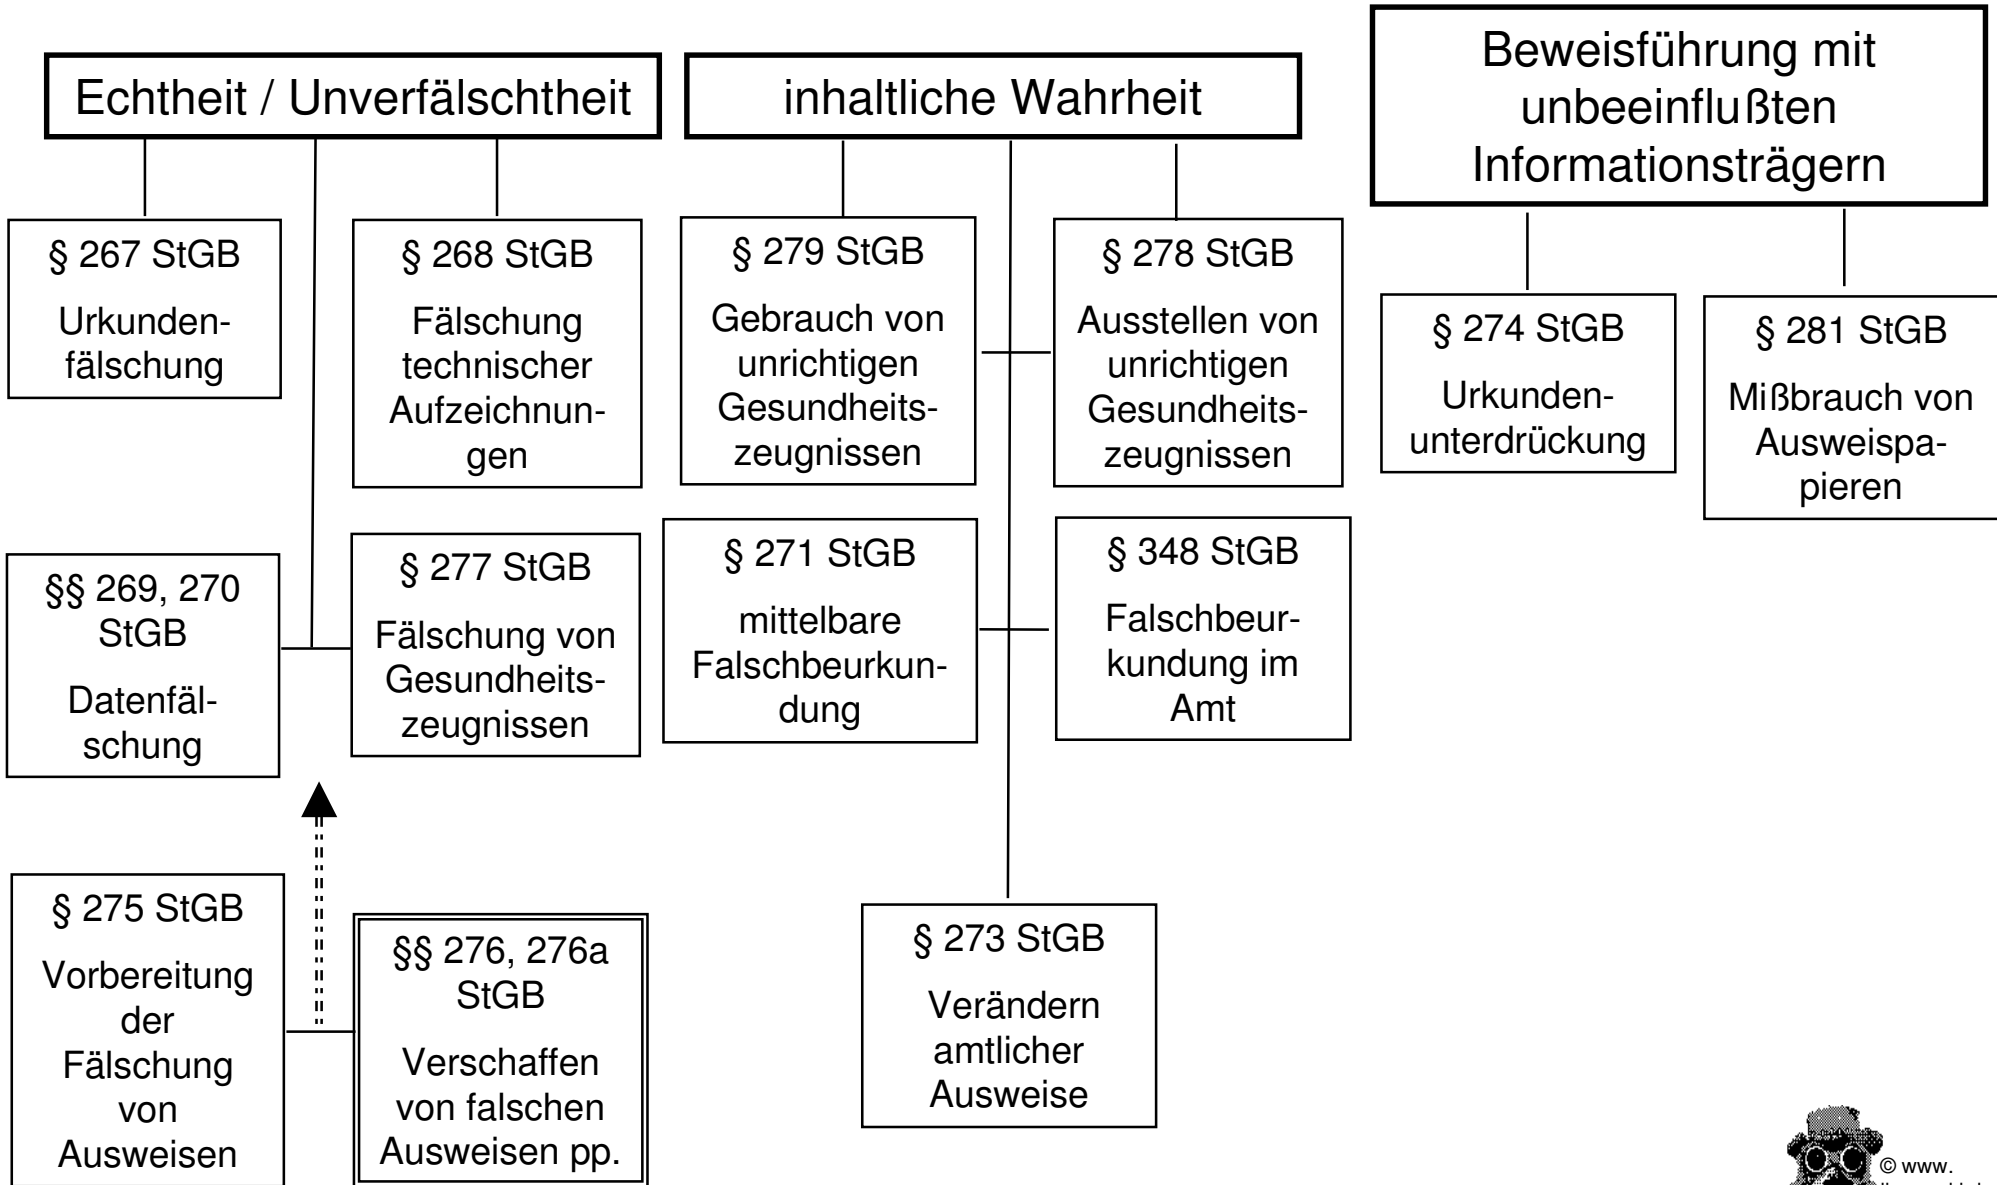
Echtheit / Unverfälschtheit

§ 267 StGB
Urkundenfälschung

§ 268 StGB
Fälschung technischer Aufzeichnungen

§§ 269, 270 StGB
Datenfälschung

§ 277 StGB
Fälschung von Gesundheitszeugnissen

§ 275 StGB
Vorbereitung der Fälschung von Ausweisen

§§ 276, 276a StGB
Verschaffen von falschen Ausweisen pp.

inhaltliche Wahrheit

§ 279 StGB
Gebrauch von unrichtigen Gesundheitszeugnissen

§ 278 StGB
Ausstellen von unrichtigen Gesundheitszeugnissen

§ 271 StGB
mittelbare Falschbeurkundung

§ 348 StGB
Falschbeurkundung im Amt

§ 273 StGB
Verändern amtlicher Ausweise

Beweisführung mit unbeeinflußten Informationsträgern

§ 274 StGB
Urkundenunterdrückung

§ 281 StGB
Mißbrauch von Ausweispapieren

© www. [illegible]